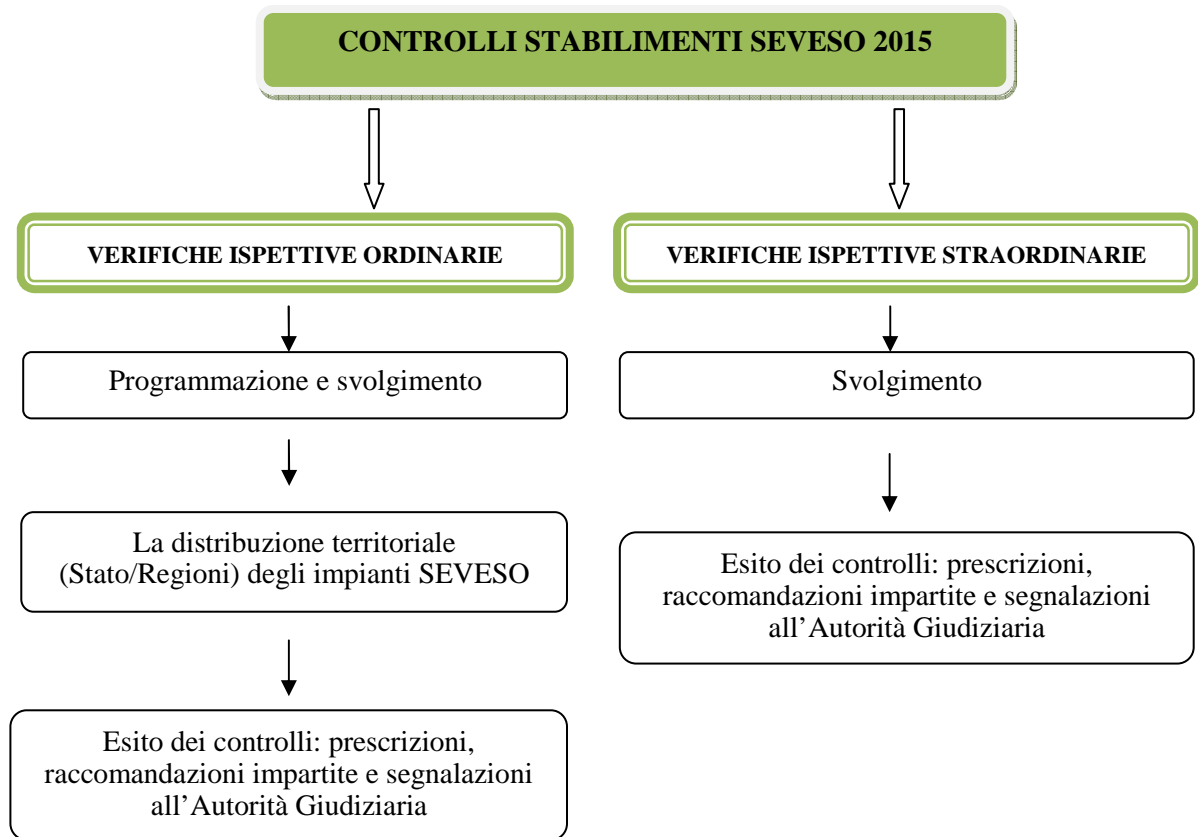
CONTROLLI STABILIMENTI SEVESO 2015

VERIFICHE ISPETTIVE ORDINARIE

Programmazione e svolgimento

La distribuzione territoriale (Stato/Regioni) degli impianti SEVESO

Esito dei controlli: prescrizioni, raccomandazioni impartite e segnalazioni all'Autorità Giudiziaria

VERIFICHE ISPETTIVE STRAORDINARIE

Svolgimento

Esito dei controlli: prescrizioni, raccomandazioni impartite e segnalazioni all'Autorità Giudiziaria